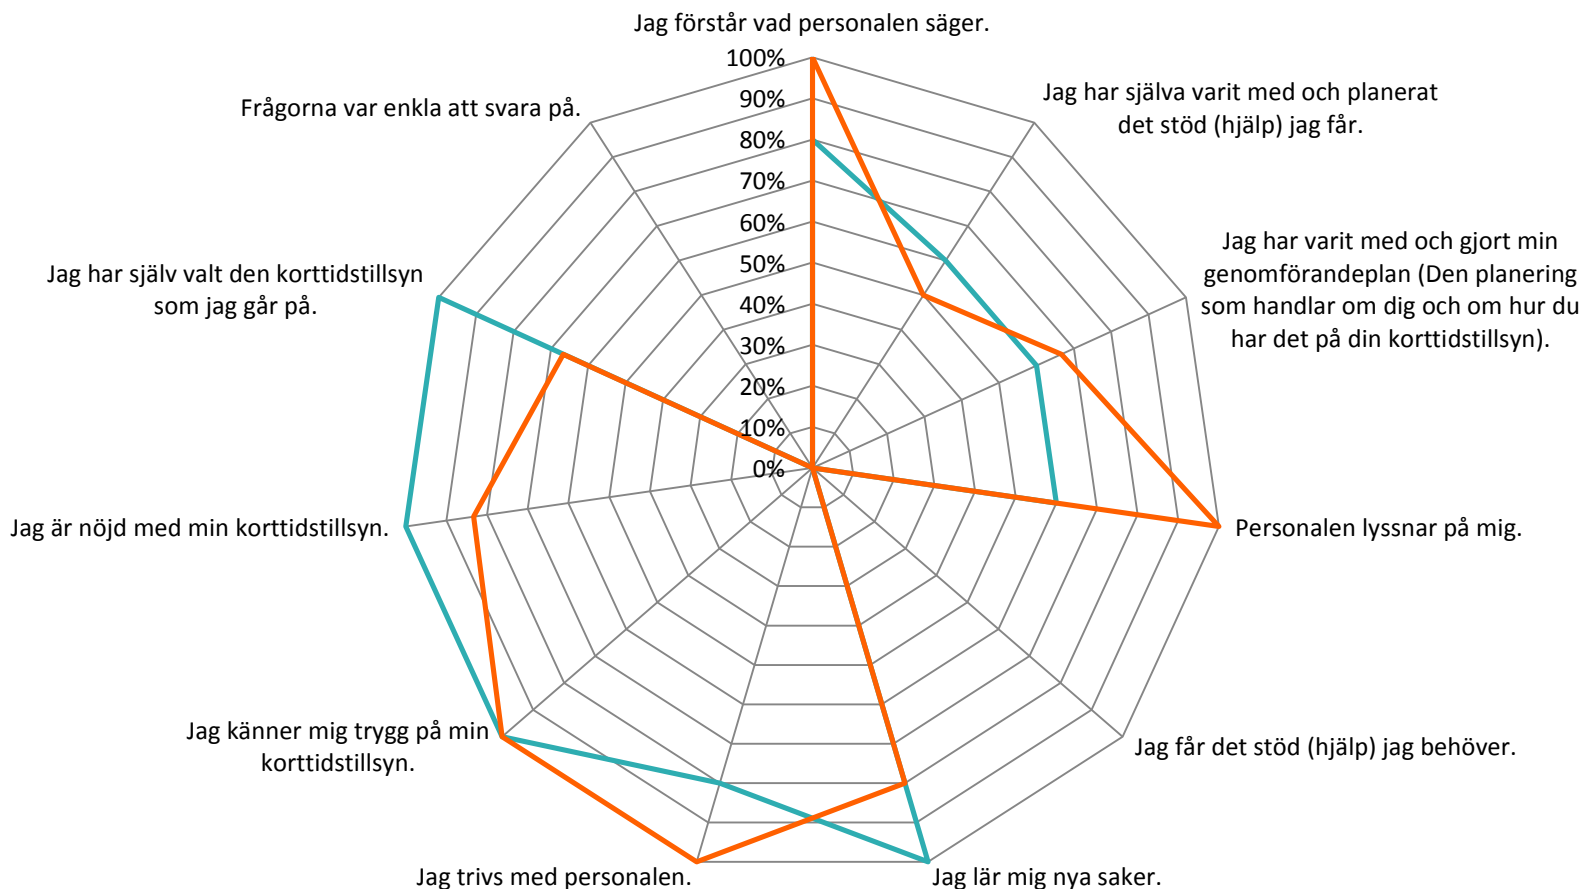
Jag förstår vad personalen säger.

100%
90%
80%
70%
60%
50%
40%
30%
20%
10%
0%

Jag har själva varit med och planerat det stöd (hjälp) jag får.

Jag har varit med och gjort min genomförandeplan (Den planering som handlar om dig och om hur du har det på din korttidstillsyn).

Personalen lyssnar på mig.

Jag får det stöd (hjälp) jag behöver.

Jag lär mig nya saker.

Jag trivs med personalen.

Jag känner mig trygg på min korttidstillsyn.

Jag är nöjd med min korttidstillsyn.

Jag har själv valt den korttidstillsyn som jag går på.

Frågorna var enkla att svara på.